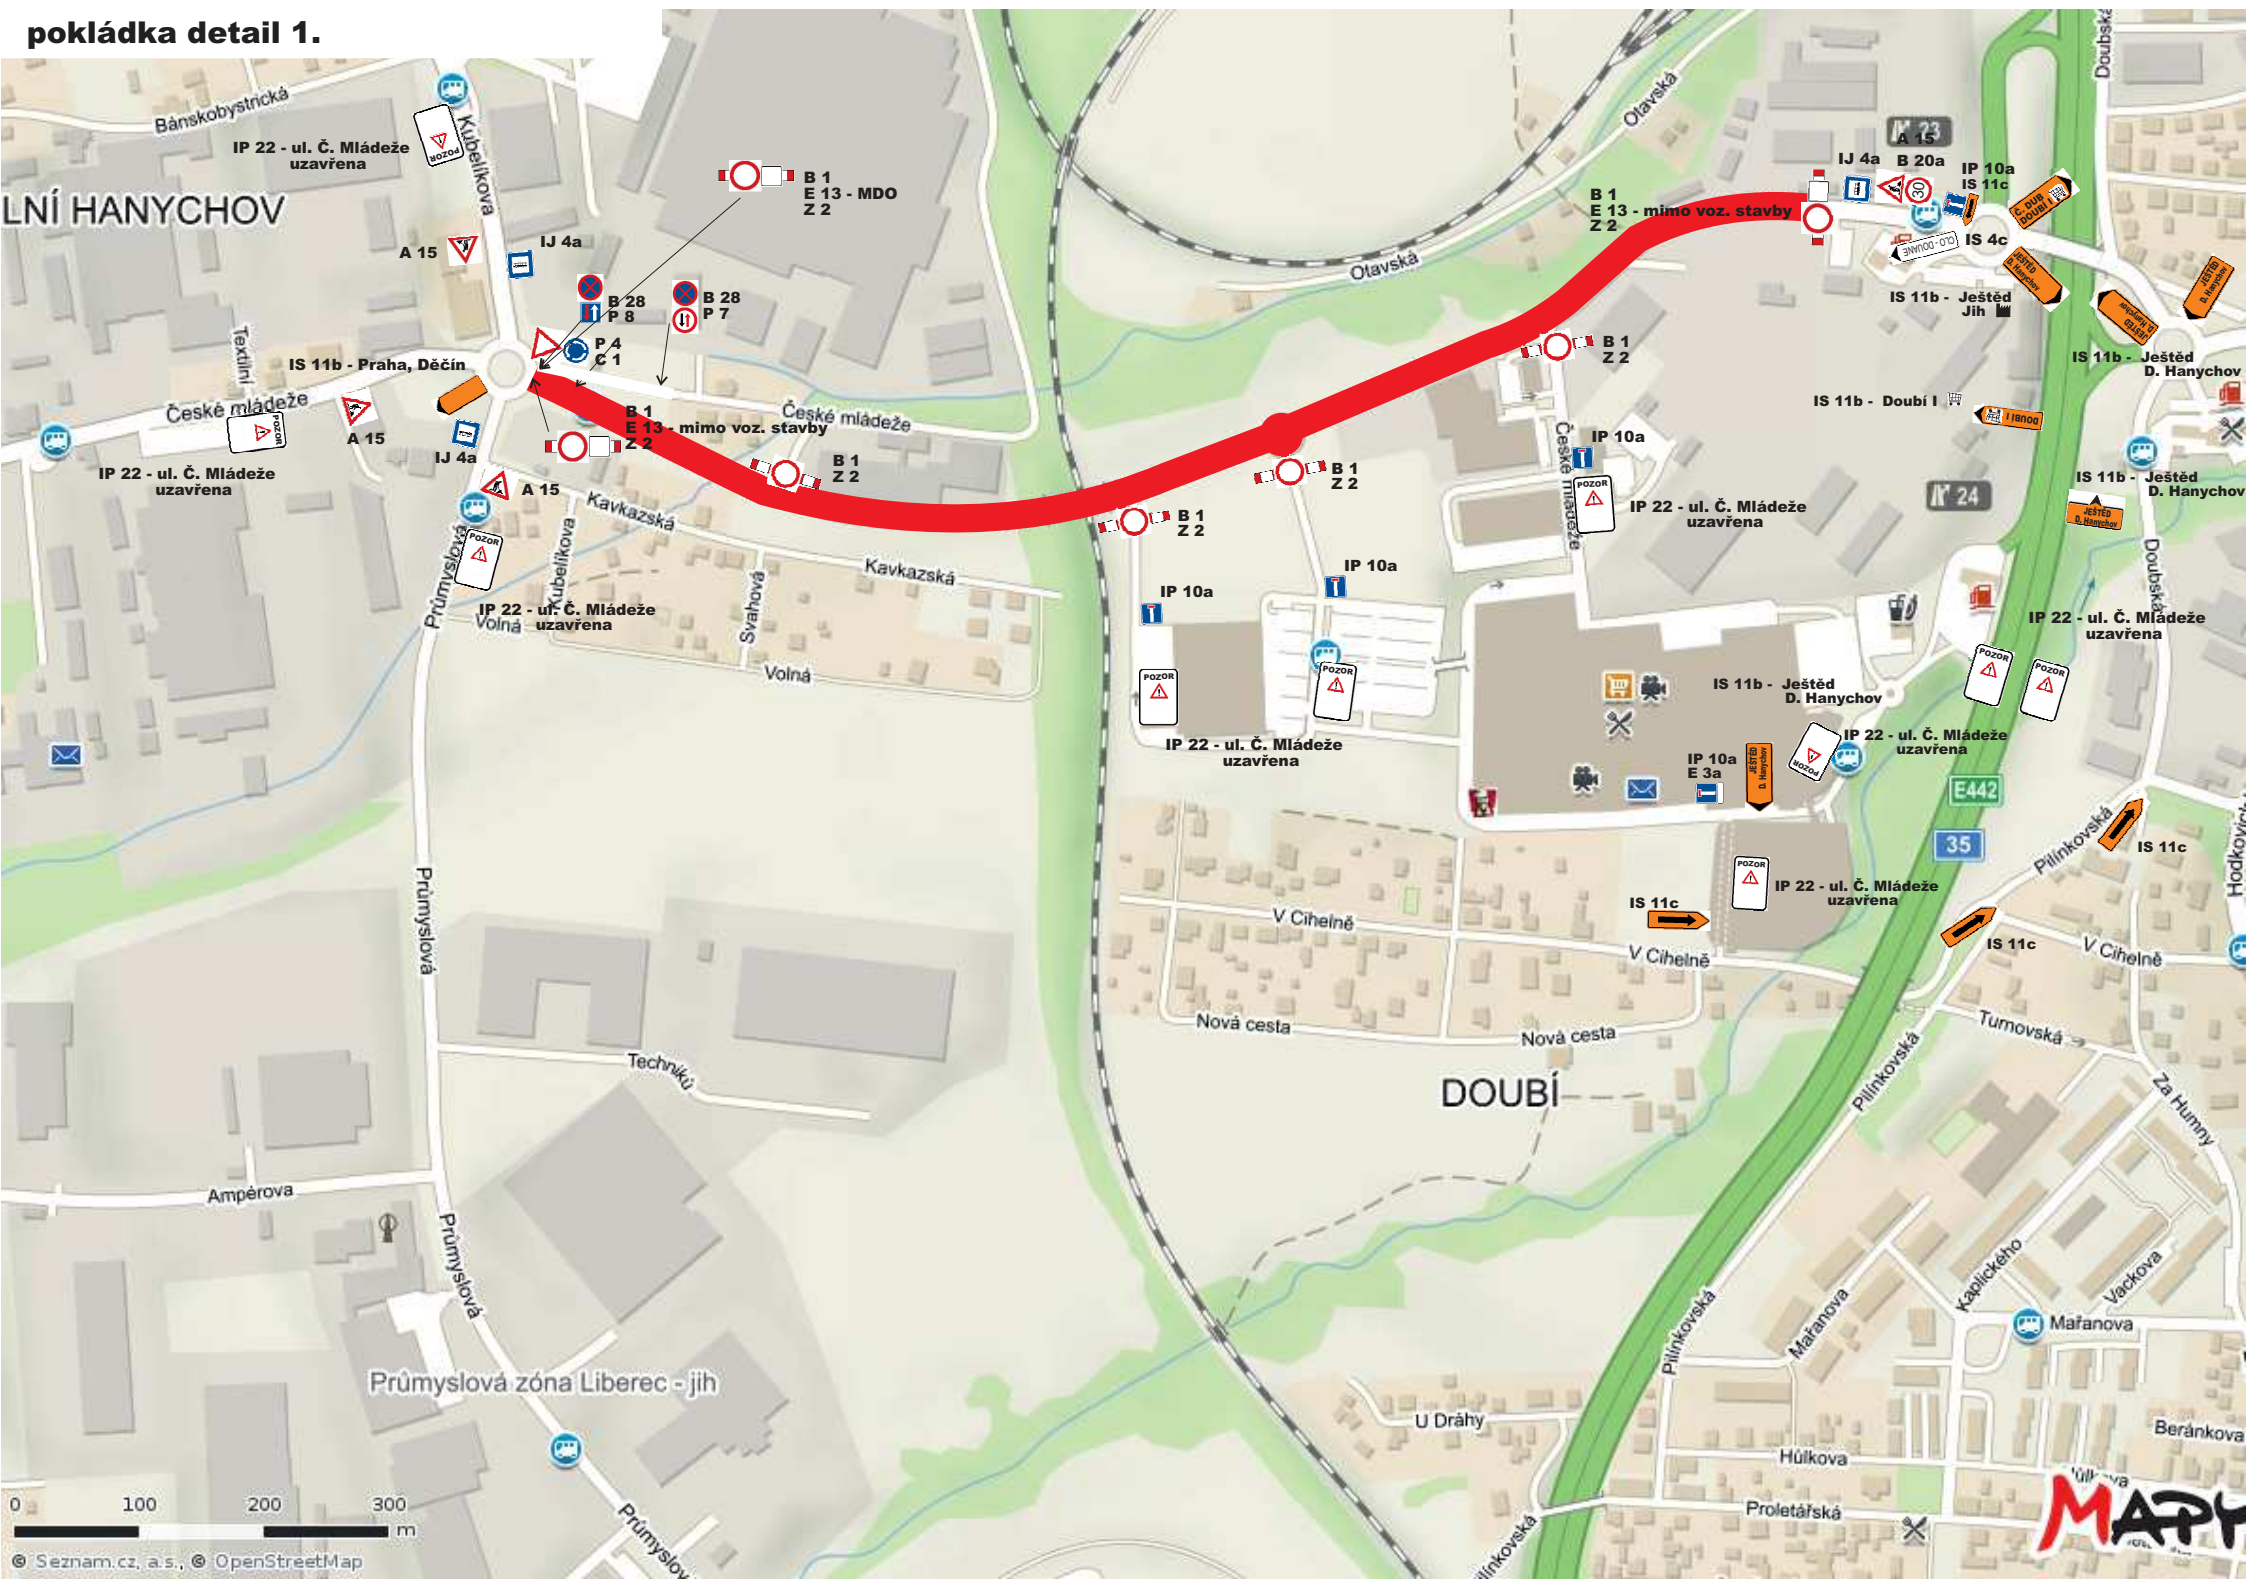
pokládka detail 1.

Banskobystrická
LNÍ HANYCHOV
Kubelíkova
IP 22 - ul. Č. Mládeže uzavřena
POZOR
A 15
IJ 4a
B 1
E 13 - MDO
Z 2
B 28
P 8
B 28
P 7
P 4
C 1
Textilní
IS 11b - Praha, Děčín
České mládeže
A 15
IJ 4a
IP 22 - ul. Č. Mládeže uzavřena
B 1
E 13 - mimo voz. stavby
Z 2
České mládeže
B 1
Z 2
A 15
Kavkazská
Kavkazská
POZOR
Průmyslová
Kubelíkova
IP 22 - ul. Č. Mládeže uzavřena
Volná
Svahová
Volná
Otavská
Otavská
B 1
E 13 - mimo voz. stavby
Z 2
A 15
IJ 4a
B 20a
30
IP 10a
IS 11c
IS 4c
IS 11b - Ještěd Jih
IS 11b - Ještěd D. Hanychov
B 1
Z 2
IS 11b - Doubí I
IP 10a
České mládeže
POZOR
IP 22 - ul. Č. Mládeže uzavřena
24
IS 11b - Ještěd D. Hanychov
B 1
Z 2
B 1
Z 2
IP 10a
IP 10a
POZOR
POZOR
IP 22 - ul. Č. Mládeže uzavřena
IS 11b - Ještěd D. Hanychov
IP 22 - ul. Č. Mládeže uzavřena
IP 22 - ul. Č. Mládeže uzavřena
POZOR
POZOR
IP 10a
E 3a
E442
35
Doubská
Pilínkovská
IS 11c
POZOR
IP 22 - ul. Č. Mládeže uzavřena
IS 11c
IS 11c
V Cihelně
V Cihelně
V Cihelně
Nová cesta
Nová cesta
Tumovská
Za Humny
Technická
DOUBÍ
Ampérova
Průmyslová
Průmyslová
Pilínkovská
Pilínkovská
Mařanova
Kaplického
Vackova
Mařanova
Průmyslová zóna Liberec - jih
U Dráhy
Húlkova
Beránkova
Proletářská
Průmyslová
Pilínkovská
Hodkovická
0 100 200 300 m
© Seznam.cz, a.s., © OpenStreetMap
MAPY